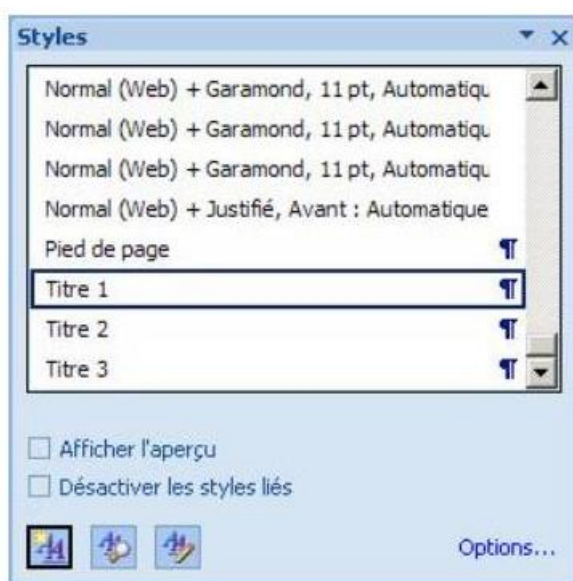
Styles

Normal (Web) + Garamond, 11 pt, Automatiqu
Normal (Web) + Garamond, 11 pt, Automatiqu
Normal (Web) + Garamond, 11 pt, Automatiqu
Normal (Web) + Justifié, Avant : Automatique
Pied de page ¶
Titre 1 ¶
Titre 2 ¶
Titre 3 ¶

Afficher l'aperçu
Désactiver les styles liés

Options...